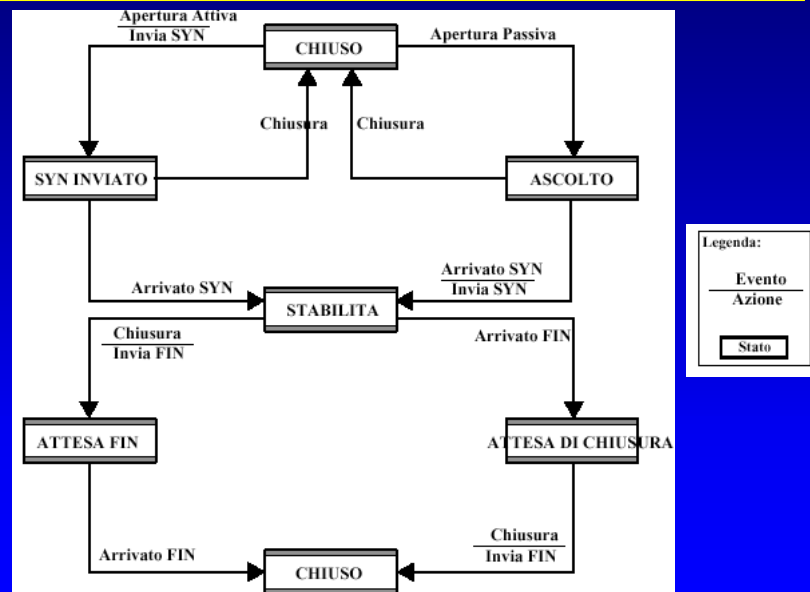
Apertura Attiva
Invia SYN

CHIUSO

Apertura Passiva

Chiusura

Chiusura

SYN INVIATO

ASCOLTO

Arrivato SYN

Arrivato SYN
Invia SYN

STABILITA

Chiusura
Invia FIN

Arrivato FIN

ATTESA FIN

ATTESA DI CHIUSURA

Arrivato FIN

Chiusura
Invia FIN

CHIUSO

Legenda:

Evento
Azione

Stato